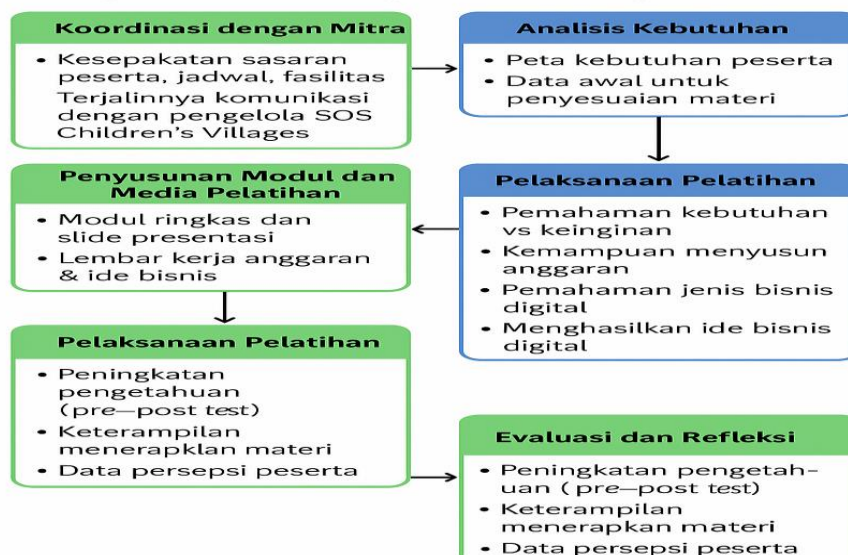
Koordinasi dengan Mitra

• Kesepakatan sasaran peserta, jadwal, fasilitas Terjalinnya komunikasi dengan pengelola SOS Children's Villages

Analisis Kebutuhan

• Peta kebutuhan peserta
• Data awal untuk penyesuaian materi

Penyusunan Modul dan Media Pelatihan

• Modul ringkas dan slide presentasi
• Lembar kerja anggaran & ide bisnis

Pelaksanaan Pelatihan

• Pemahaman kebutuhan vs keinginan
• Kemampuan menyusun anggaran
• Pemahaman jenis bisnis digital
• Menghasilkan ide bisnis digital

Pelaksanaan Pelatihan

• Peningkatan pengetahuan (pre—post test)
• Keterampilan menerapklan materi
• Data persepsi peserta

Evaluasi dan Refleksi

• Peningkatan pengetahuan (pre—post test)
• Keterampilan menerapkan materi
• Data persepsi peserta